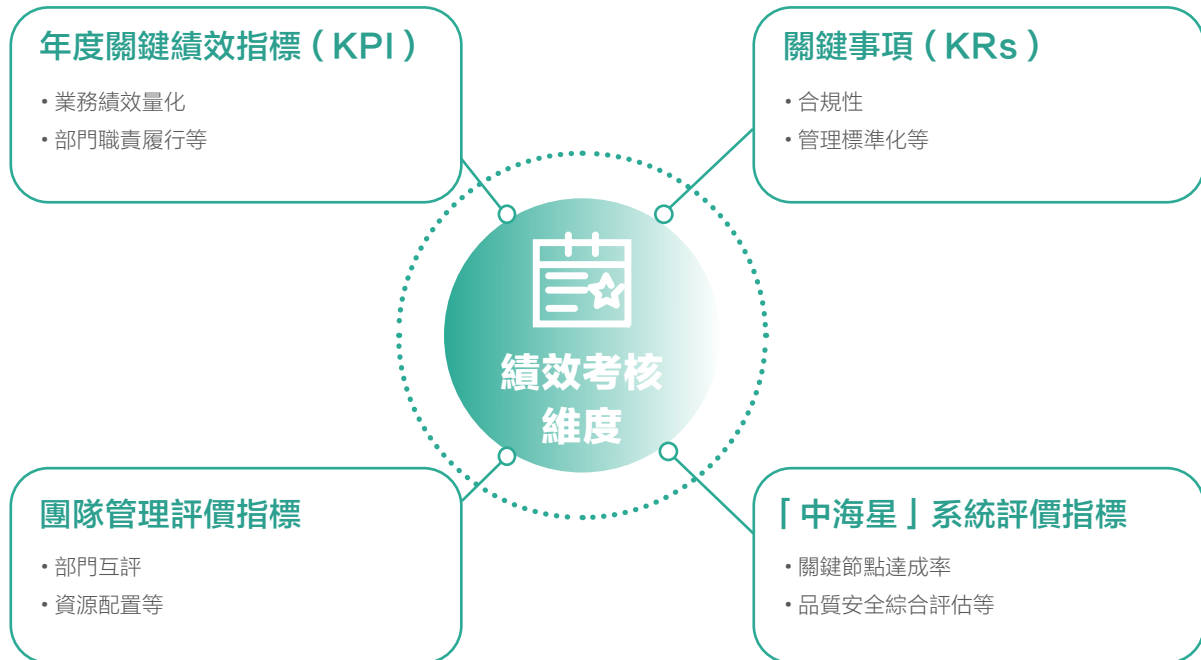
年度關鍵績效指標（KPI）

• 業務績效量化
• 部門職責履行等

關鍵事項（KRs）

• 合規性
• 管理標準化等

績效考核維度

團隊管理評價指標

• 部門互評
• 資源配置等

「中海星」系統評價指標

• 關鍵節點達成率
• 品質安全綜合評估等